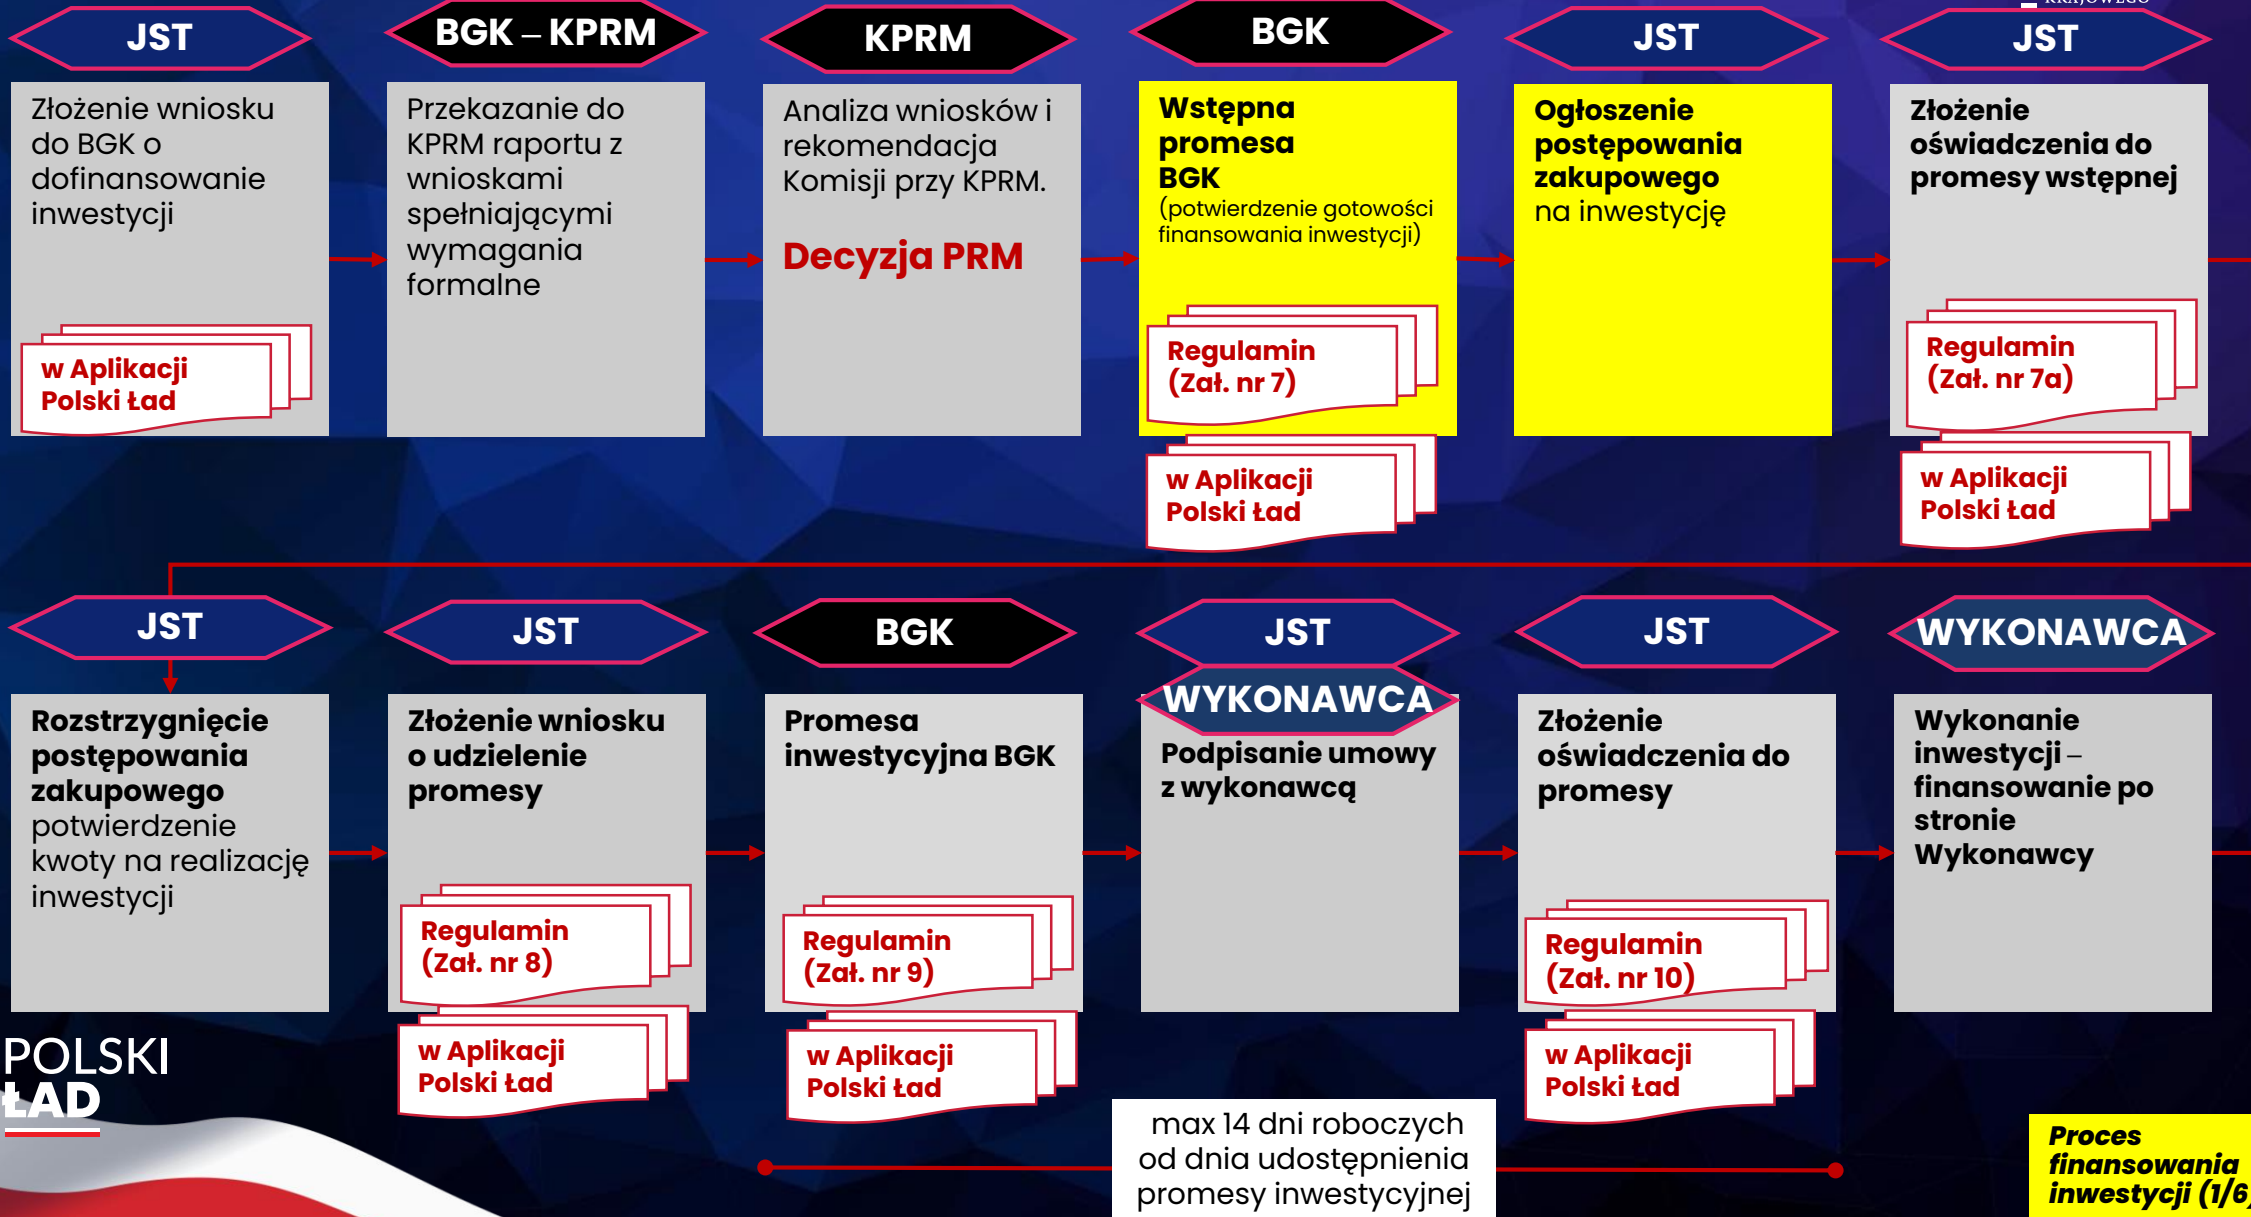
JST

Złożenie wniosku do BGK o dofinansowanie inwestycji

w Aplikacji Polski Ład

BGK – KPRM

Przekazanie do KPRM raportu z wnioskami spełniającymi wymagania formalne

KPRM

Analiza wniosków i rekomendacja Komisji przy KPRM.

Decyzja PRM

BGK

Wstępna promesa BGK
(potwierdzenie gotowości finansowania inwestycji)

Regulamin (Zał. nr 7)

w Aplikacji Polski Ład

JST

Ogłoszenie postępowania zakupowego na inwestycję

JST

Złożenie oświadczenia do promesy wstępnej

Regulamin (Zał. nr 7a)

w Aplikacji Polski Ład

JST

Rozstrzygnięcie postępowania zakupowego potwierdzenie kwoty na realizację inwestycji

JST

Złożenie wniosku o udzielenie promesy

Regulamin (Zał. nr 8)

w Aplikacji Polski Ład

BGK

Promesa inwestycyjna BGK

Regulamin (Zał. nr 9)

w Aplikacji Polski Ład

JST

WYKONAWCA

Podpisanie umowy z wykonawcą

JST

Złożenie oświadczenia do promesy

Regulamin (Zał. nr 10)

w Aplikacji Polski Ład

WYKONAWCA

Wykonanie inwestycji – finansowanie po stronie Wykonawcy

POLSKI ŁAD

max 14 dni roboczych od dnia udostępnienia promesy inwestycyjnej

Proces finansowania inwestycji (1/6